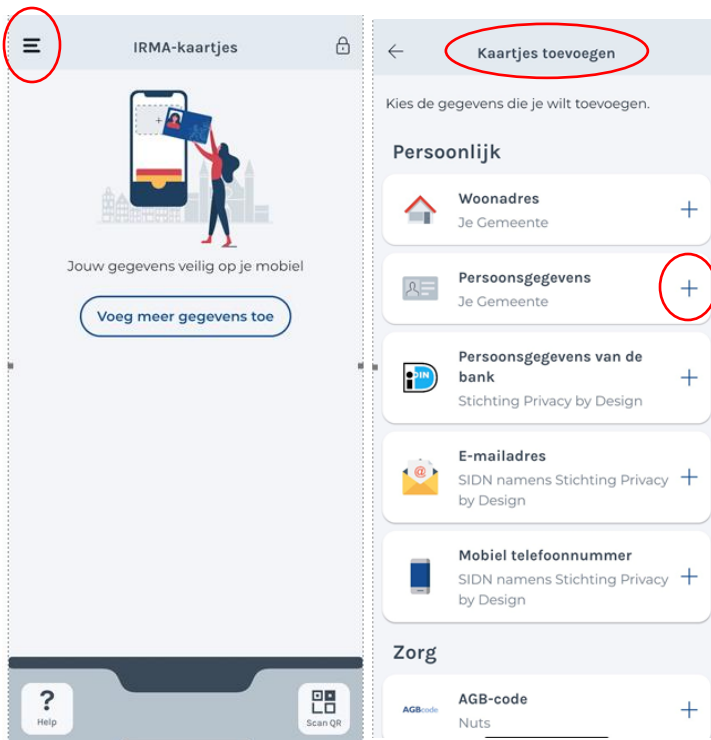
IRMA-kaartjes

Jouw gegevens veilig op je mobiel

Voeg meer gegevens toe

Help

Scan QR

Kaartjes toevoegen

Kies de gegevens die je wilt toevoegen.

Persoonlijk

Woonadres
Je Gemeente
+

Persoonsgegevens
Je Gemeente
+

Persoonsgegevens van de bank
Stichting Privacy by Design
+

E-mailadres
SIDN namens Stichting Privacy by Design
+

Mobiel telefoonnummer
SIDN namens Stichting Privacy by Design
+

Zorg

AGBcode
AGB-code
Nuts
+